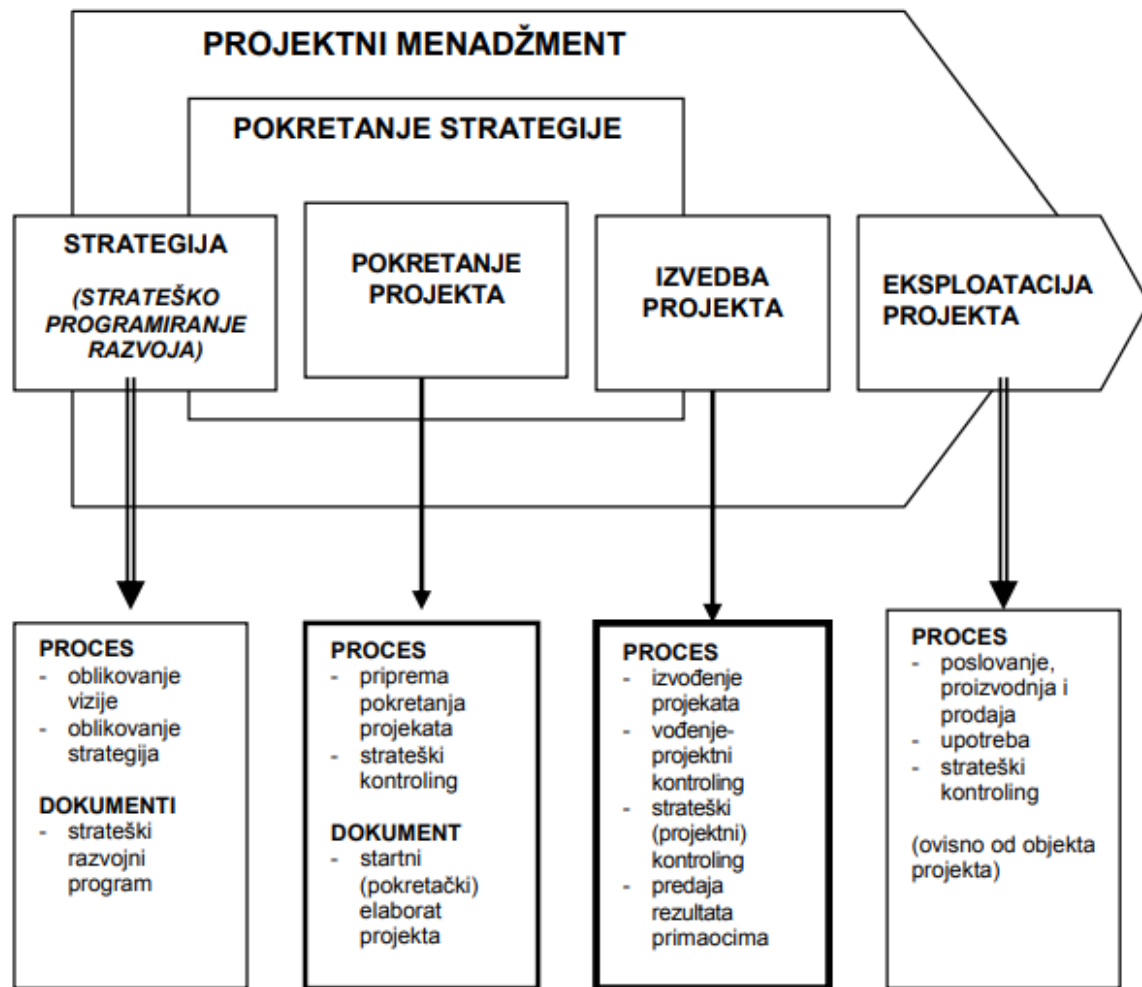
PROJEKTNI MENADŽMENT

POKRETANJE STRATEGIJE

STRATEGIJA

(STRATEŠKO PROGRAMIRANJE RAZVOJA)

POKRETANJE PROJEKTA

IZVEDBA PROJEKTA

EKSPLOATACIJA PROJEKTA

PROCES
- oblikovanje vizije
- oblikovanje strategija

DOKUMENTI
- strateški razvojni program

PROCES
- priprema pokretanja projekata
- strateški kontroling

DOKUMENT
- startni (pokretački) elaborat projekta

PROCES
- izvođenje projekata
- vođenje-projektni kontroling
- strateški (projektni) kontroling
- predaja rezultata primaocima

PROCES
- poslovanje, proizvodnja i prodaja
- upotreba
- strateški kontroling

(ovisno od objekta projekta)